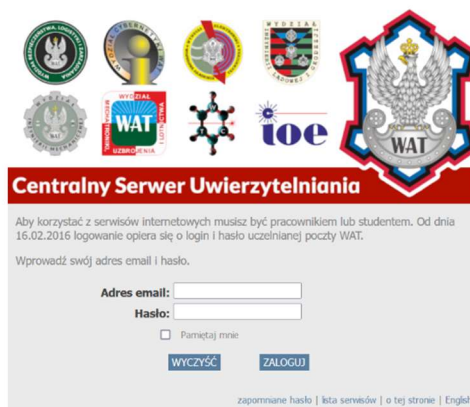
WAT

WYDZIAŁ

WAT

ioe

Centralny Serwer Uwierzytelniania

Aby korzystać z serwisów internetowych musisz być pracownikiem lub studentem. Od dnia 16.02.2016 logowanie opiera się o login i hasło uczelnianej poczty WAT.

Wprowadź swój adres email i hasło.

Adres email:

Hasło:

Pamiętaj mnie

WYCZYŚĆ

ZALOGUJ

zapomniane hasło | lista serwisów | o tej stronie | English